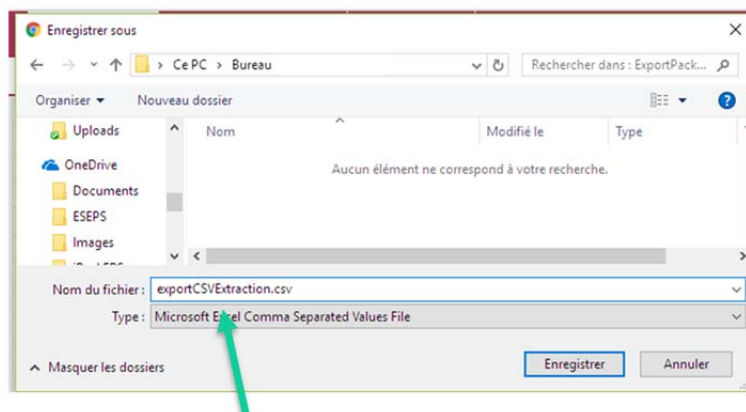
Enregistrer sous

Ce PC > Bureau

Rechercher dans : ExportPack...

Organiser ▾ Nouveau dossier

Uploads
OneDrive
Documents
ESEPS
Images
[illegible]

Nom
Modifié le
Type

Aucun élément ne correspond à votre recherche.

Nom du fichier : exportCSVExtraction.csv

Type : Microsoft Excel Comma Separated Values File

Masquer les dossiers

Enregistrer
Annuler